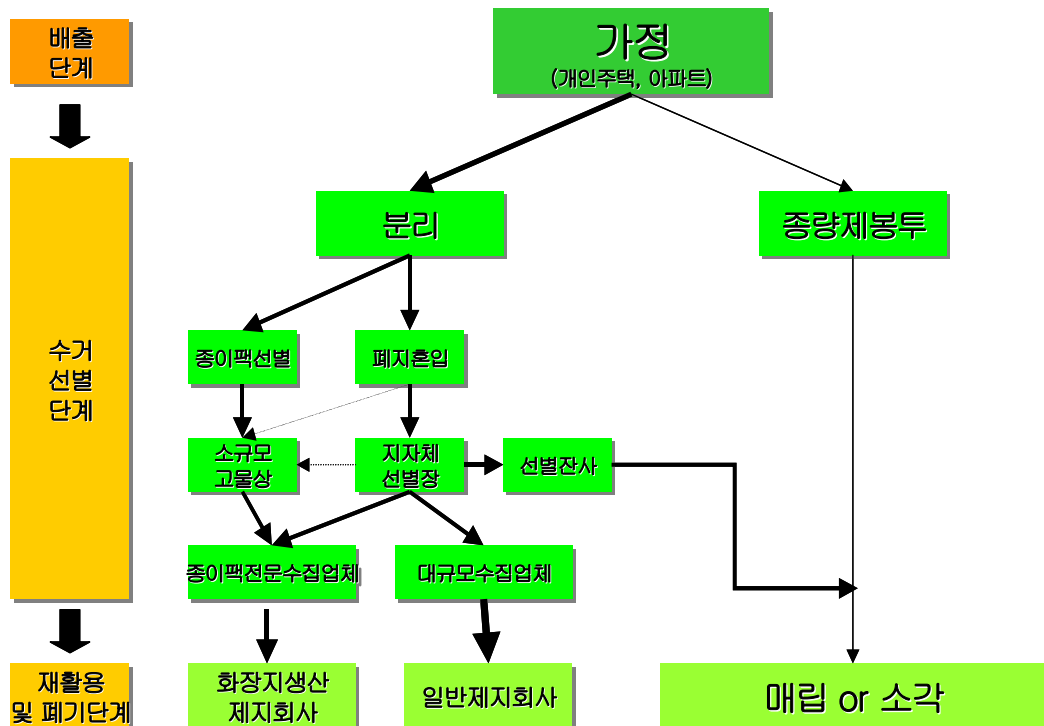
배출
단계

수거
선별
단계

재활용
및 폐기단계

가정
(개인주택, 아파트)

분리

종량제봉투

종이팩선별

폐지혼입

소규모
고물상

지자체
선별장

선별잔사

종이팩전문수집업체

대규모수집업체

화장지생산
제지회사

일반제지회사

매립 or 소각